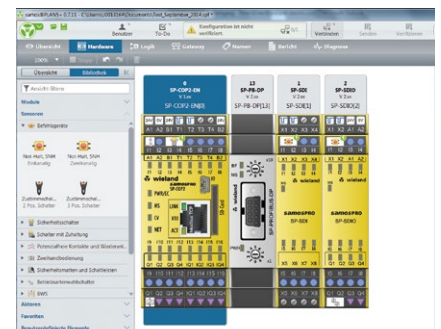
samosPLAN5+ - 0.7.11 - C:\Users\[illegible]\Documents\Test_September_2014.spf *

Benutzer
To-Do
Konfiguration ist nicht verifiziert.
Verbinden
Senden
Verifizieren

Übersicht
Hardware
Logik
Gateway
Namen
Bericht
Diagnose

100%

Übersicht
Bibliothek

Ansicht filtern

Module

Sensoren

Befehlsgeräte

Not-Halt, SNH Einkanalig
Not-Halt, SNH Zweikanalig

Zustimmschalter 2 Pos. Schalter
Zustimmschalter 3 Pos. Schalter

Sicherheitsschalter
Schalter mit Zuhaltung
Potenzialfreie Kontakte und Büstekontakt
Zweihandbedienung
Sicherheitsmatten und Schaltleisten
Sicherheitsschaltkontakt
EWS

Aktoren

Favoriten

Benutzerdefinierte Elemente

0
SP-COP2-EN
V 1.xx
SP-COP2-EN[0]

13
SP-PB-DP
V 1.xx
SP-PB-DP[13]

1
SP-SDI
V 2.xx
SP-SDI[1]

2
SP-SDIO
V 1.xx
SP-SDIO[2]

wieland
samos PRO
SP-COP2
wieland
SP-PROFIBUS DP
samos PRO
SP-SDI
samos PRO
SP-SDIO